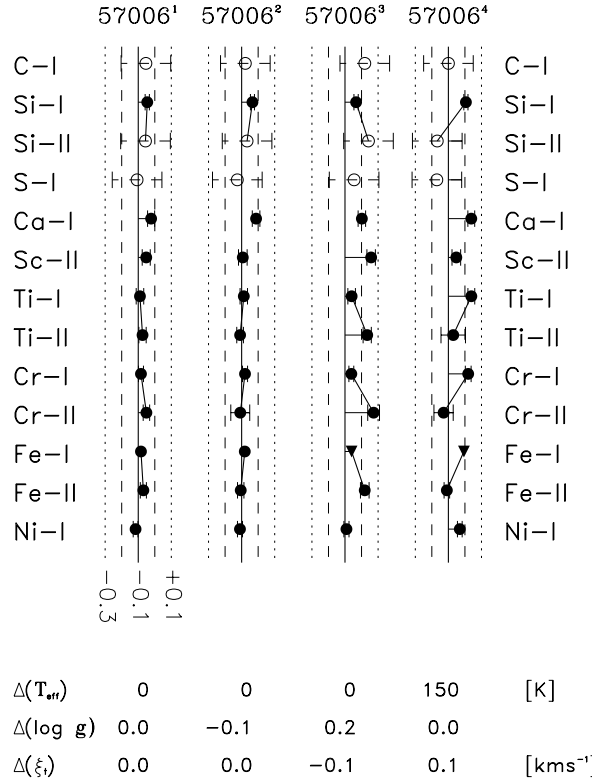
$57006^1$ $57006^2$ $57006^3$ $57006^4$

C–I
Si–I
Si–II
S–I
Ca–I
Sc–II
Ti–I
Ti–II
Cr–I
Cr–II
Fe–I
Fe–II
Ni–I

C–I
Si–I
Si–II
S–I
Ca–I
Sc–II
Ti–I
Ti–II
Cr–I
Cr–II
Fe–I
Fe–II
Ni–I

−0.3 −0.1 +0.1

| $\Delta(T_{eff})$ | 0 | 0 | 0 | 150 | [K] |
|---|---|---|---|---|---|
| $\Delta(\log g)$ | 0.0 | −0.1 | 0.2 | 0.0 | |
| $\Delta(\xi_t)$ | 0.0 | 0.0 | −0.1 | 0.1 | [kms$^{-1}$] |